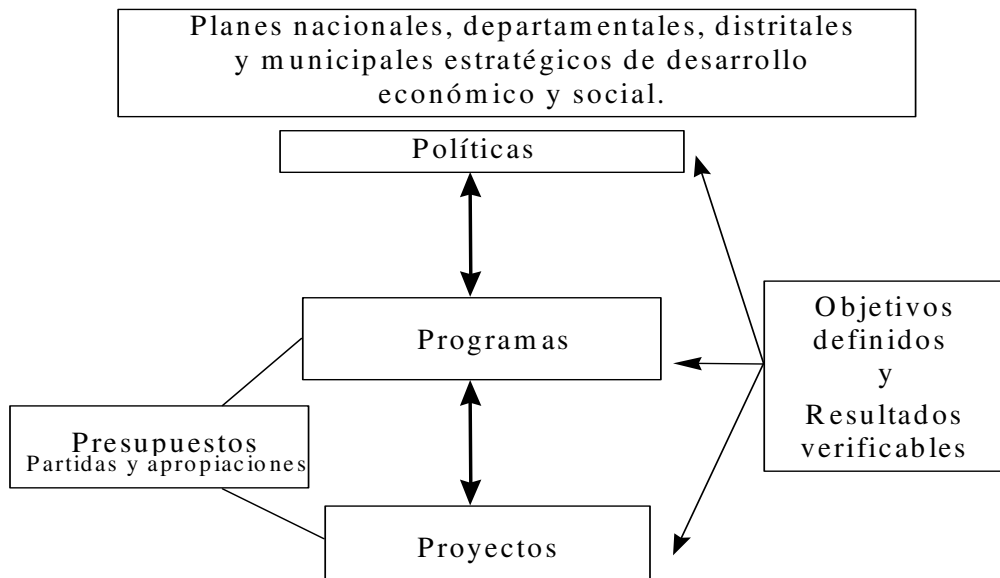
Planes nacionales, departamentales, distritales y municipales estratégicos de desarrollo económico y social.

Políticas

Programas

Objetivos definidos y Resultados verificables

Presupuestos
Partidas y apropiaciones

Proyectos